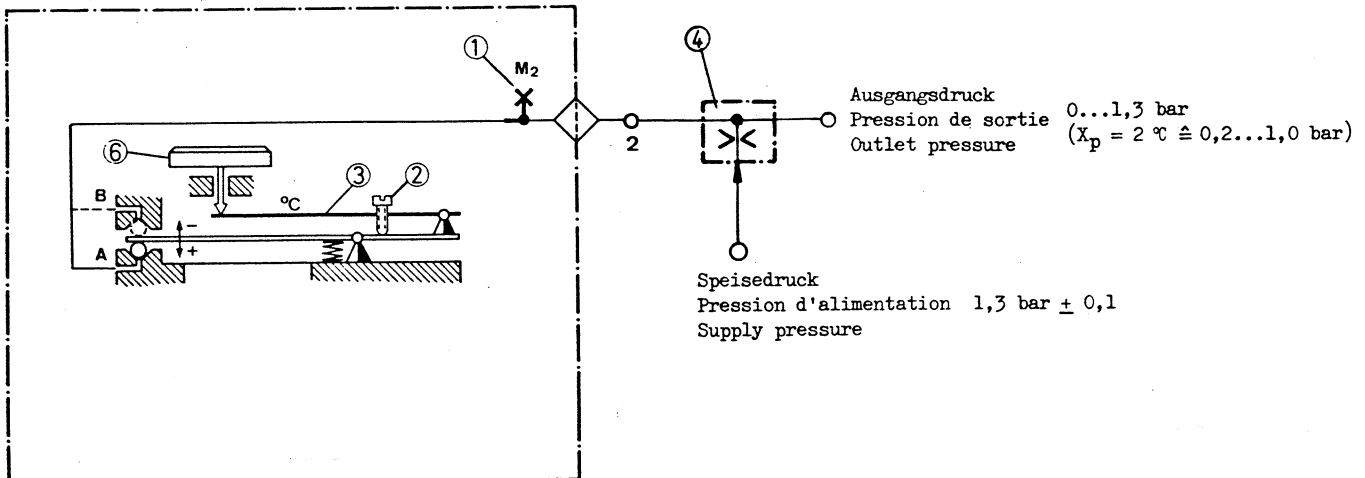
①
M₂
④
⑥
③
②
°C
B
A
−
+
2

Ausgangsdruck
Pression de sortie
Outlet pressure
0...1,3 bar
($X_p = 2$ °C $\triangleq$ 0,2...1,0 bar)

Speisedruck
Pression d'alimentation 1,3 bar $\pm$ 0,1
Supply pressure